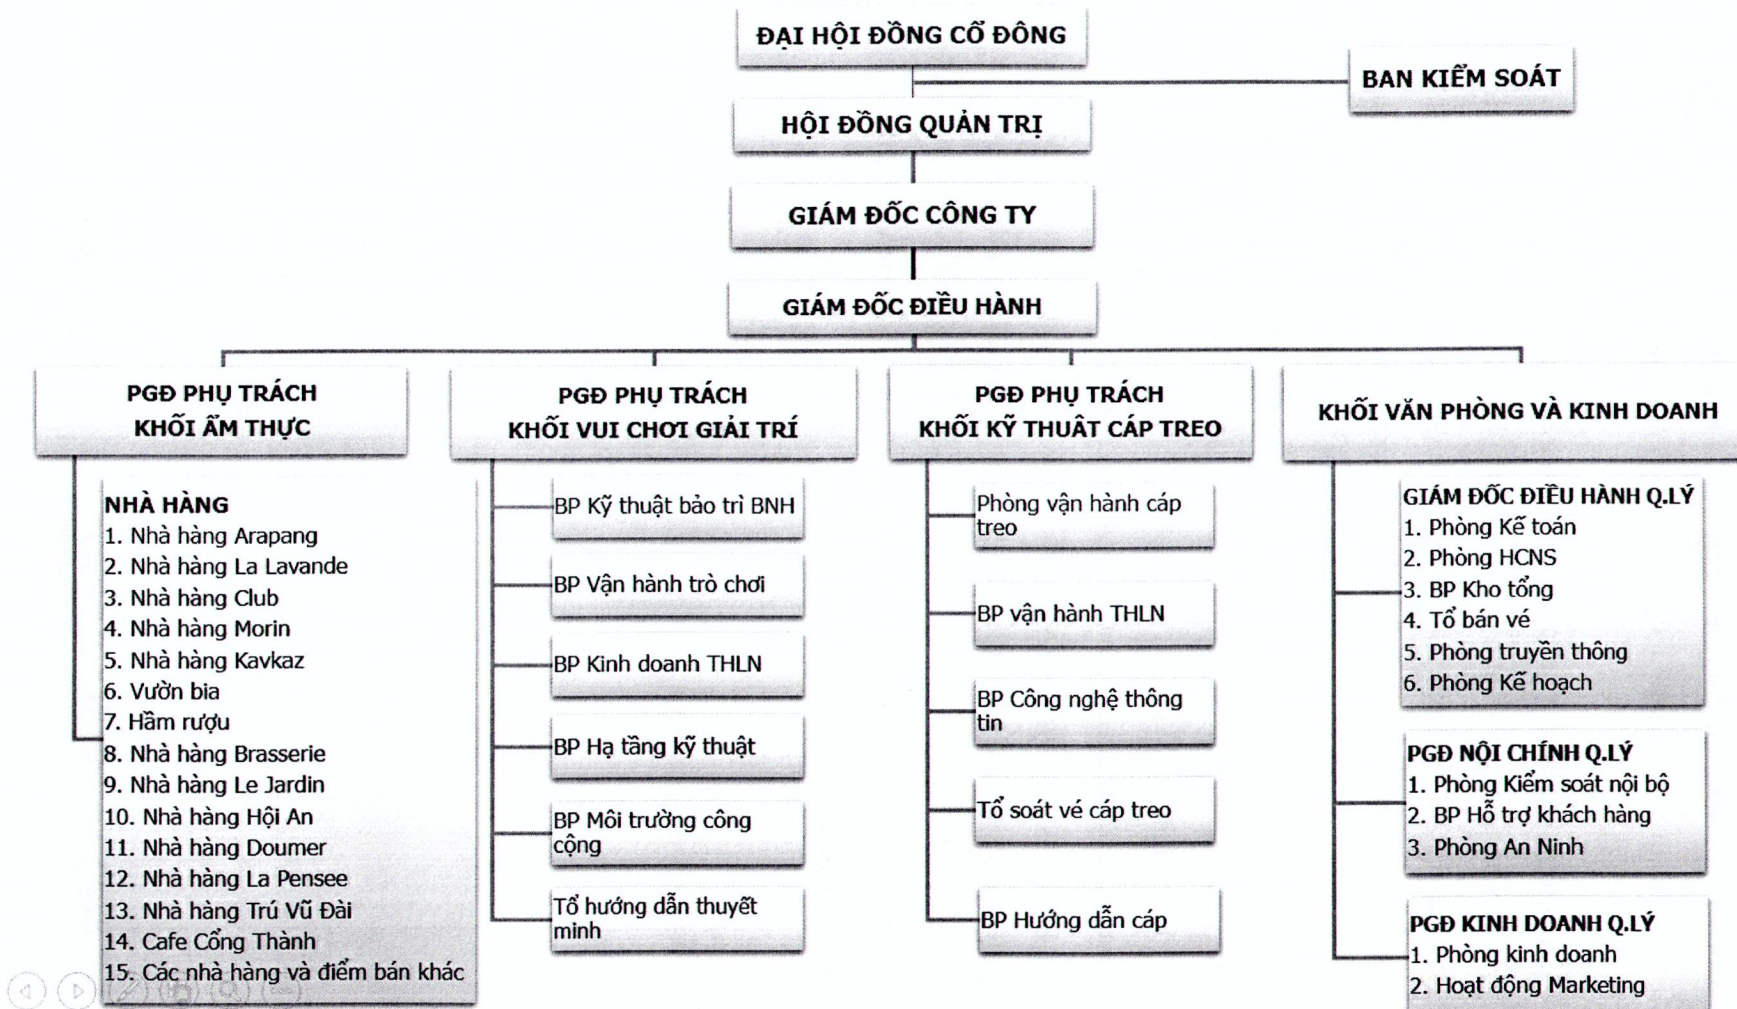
ĐẠI HỘI ĐỒNG CỔ ĐÔNG

BAN KIỂM SOÁT

HỘI ĐỒNG QUẢN TRỊ

GIÁM ĐỐC CÔNG TY

GIÁM ĐỐC ĐIỀU HÀNH

PGĐ PHỤ TRÁCH KHỐI ẨM THỰC

NHÀ HÀNG
1. Nhà hàng Arapang
2. Nhà hàng La Lavande
3. Nhà hàng Club
4. Nhà hàng Morin
5. Nhà hàng Kavkaz
6. Vườn bia
7. Hầm rượu
8. Nhà hàng Brasserie
9. Nhà hàng Le Jardin
10. Nhà hàng Hội An
11. Nhà hàng Doumer
12. Nhà hàng La Pensee
13. Nhà hàng Trú Vũ Đài
14. Cafe Cổng Thành
15. Các nhà hàng và điểm bán khác

PGĐ PHỤ TRÁCH KHỐI VUI CHƠI GIẢI TRÍ

BP Kỹ thuật bảo trì BNH

BP Vận hành trò chơi

BP Kinh doanh THLN

BP Hạ tầng kỹ thuật

BP Môi trường công cộng

Tổ hướng dẫn thuyết minh

PGĐ PHỤ TRÁCH KHỐI KỸ THUẬT CÁP TREO

Phòng vận hành cáp treo

BP vận hành THLN

BP Công nghệ thông tin

Tổ soát vé cáp treo

BP Hướng dẫn cáp

KHỐI VĂN PHÒNG VÀ KINH DOANH

GIÁM ĐỐC ĐIỀU HÀNH Q.LÝ
1. Phòng Kế toán
2. Phòng HCNS
3. BP Kho tổng
4. Tổ bán vé
5. Phòng truyền thông
6. Phòng Kế hoạch

PGĐ NỘI CHÍNH Q.LÝ
1. Phòng Kiểm soát nội bộ
2. BP Hỗ trợ khách hàng
3. Phòng An Ninh

PGĐ KINH DOANH Q.LÝ
1. Phòng kinh doanh
2. Hoạt động Marketing